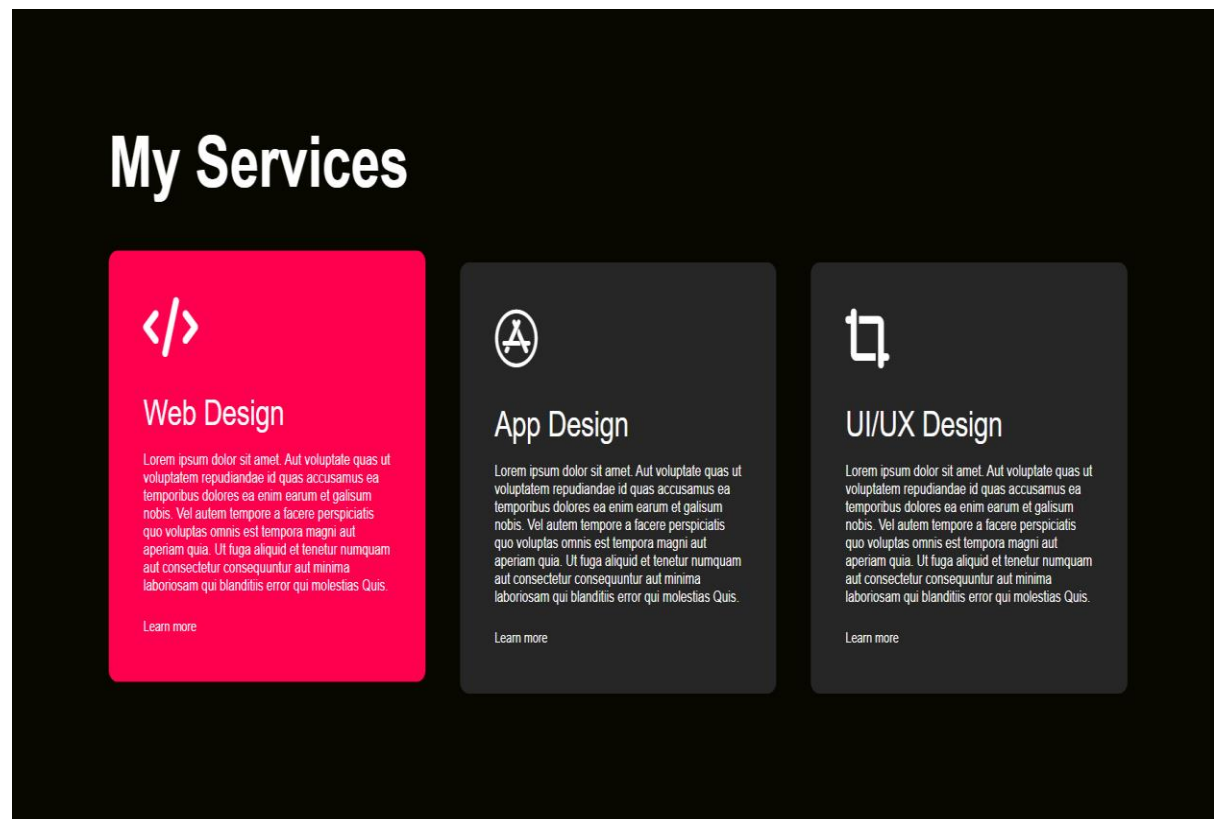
My Services

Web Design

Lorem ipsum dolor sit amet. Aut voluptate quas ut voluptatem repudiandae id quas accusamus ea temporibus dolores ea enim earum et galisum nobis. Vel autem tempore a facere perspiciatis quo voluptas omnis est tempora magni aut aperiam quia. Ut fuga aliquid et tenetur numquam aut consectetur consequuntur aut minima laboriosam qui blanditiis error qui molestias Quis.

Learn more

App Design

Lorem ipsum dolor sit amet. Aut voluptate quas ut voluptatem repudiandae id quas accusamus ea temporibus dolores ea enim earum et galisum nobis. Vel autem tempore a facere perspiciatis quo voluptas omnis est tempora magni aut aperiam quia. Ut fuga aliquid et tenetur numquam aut consectetur consequuntur aut minima laboriosam qui blanditiis error qui molestias Quis.

Learn more

UI/UX Design

Lorem ipsum dolor sit amet. Aut voluptate quas ut voluptatem repudiandae id quas accusamus ea temporibus dolores ea enim earum et galisum nobis. Vel autem tempore a facere perspiciatis quo voluptas omnis est tempora magni aut aperiam quia. Ut fuga aliquid et tenetur numquam aut consectetur consequuntur aut minima laboriosam qui blanditiis error qui molestias Quis.

Learn more